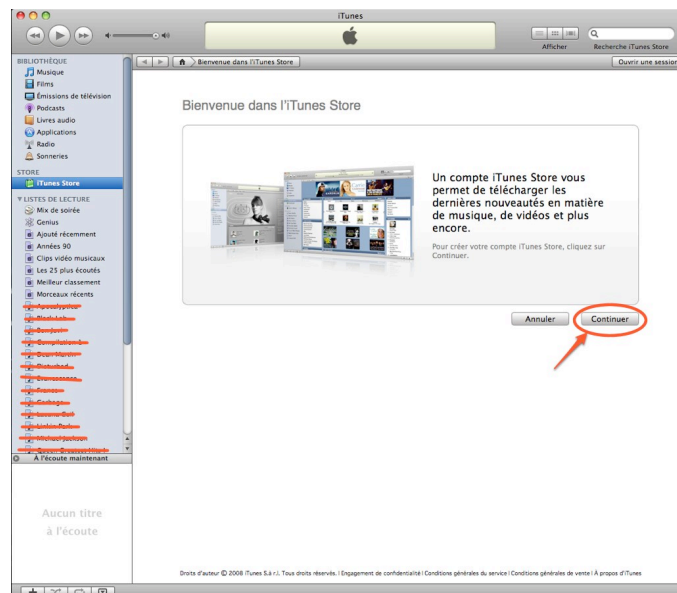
iTunes

Afficher

Recherche iTunes Store

Bienvenue dans l'iTunes Store

Ouvrir une session

BIBLIOTHÈQUE
Musique
Films
Émissions de télévision
Podcasts
Livres audio
Applications
Radio
Sonneries

STORE
iTunes Store

LISTES DE LECTURE
Mix de soirée
Genius
Ajouté récemment
Années 90
Clips vidéo musicaux
Les 25 plus écoutés
Meilleur classement
Morceaux récents
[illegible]
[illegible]
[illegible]
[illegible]
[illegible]
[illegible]
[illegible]
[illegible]
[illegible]
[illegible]
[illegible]
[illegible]
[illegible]

À l'écoute maintenant

Aucun titre à l'écoute

Bienvenue dans l'iTunes Store

Un compte iTunes Store vous permet de télécharger les dernières nouveautés en matière de musique, de vidéos et plus encore.

Pour créer votre compte iTunes Store, cliquez sur Continuer.

Annuler

Continuer

Droits d'auteur © 2008 iTunes S.à r.l. Tous droits réservés. | Engagement de confidentialité | Conditions générales du service | Conditions générales de vente | À propos d'iTunes